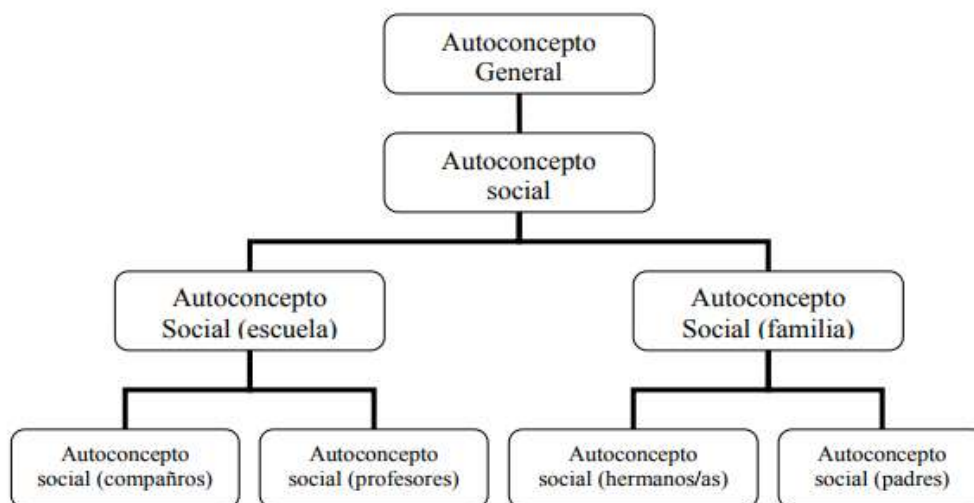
Autoconcepto General

Autoconcepto social

Autoconcepto Social (escuela)

Autoconcepto Social (familia)

Autoconcepto social (compañros)

Autoconcepto social (profesores)

Autoconcepto social (hermanos/as)

Autoconcepto social (padres)